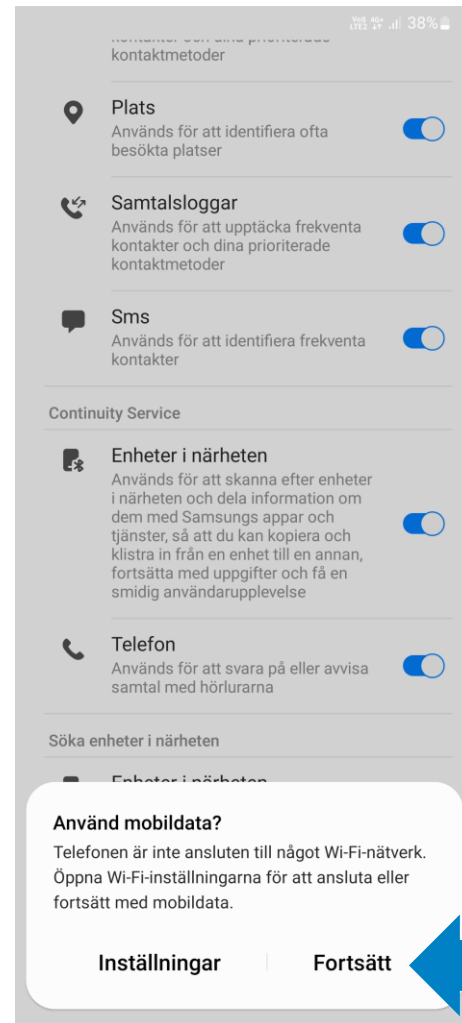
38%

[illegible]
kontaktmetoder

Plats
Används för att identifiera ofta besökta platser

Samtalsloggar
Används för att upptäcka frekventa kontakter och dina prioriterade kontaktmetoder

Sms
Används för att identifiera frekventa kontakter

Continuity Service

Enheter i närheten
Används för att skanna efter enheter i närheten och dela information om dem med Samsungs appar och tjänster, så att du kan kopiera och klistra in från en enhet till en annan, fortsätta med uppgifter och få en smidig användarupplevelse

Telefon
Används för att svara på eller avvisa samtal med hörlurarna

Söka enheter i närheten

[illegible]

Använd mobildata?
Telefonen är inte ansluten till något Wi-Fi-nätverk. Öppna Wi-Fi-inställningarna för att ansluta eller fortsätt med mobildata.

Inställningar
Fortsätt